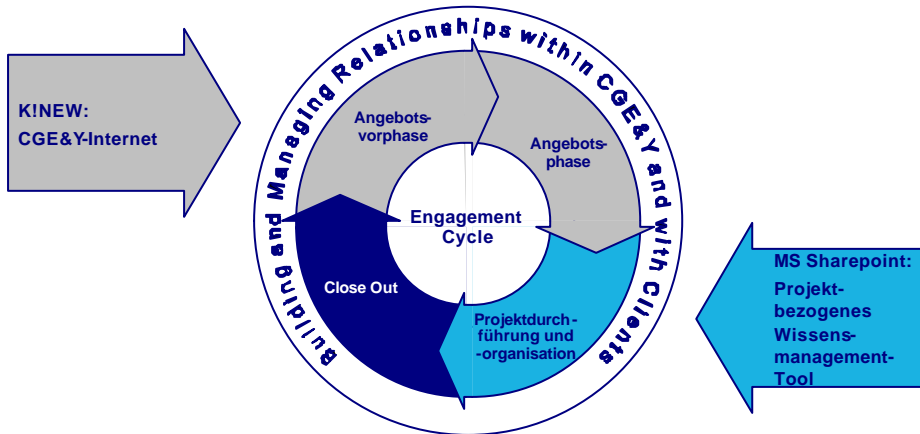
K!NEW:
CGE&Y-Internet

Building and Managing Relationships within CGE&Y and with Clients

Angebotsvorphase

Angebotsphase

Engagement Cycle

Close Out

Projektdurchführung und -organisation

MS Sharepoint:
Projektbezogenes Wissensmanagement-Tool